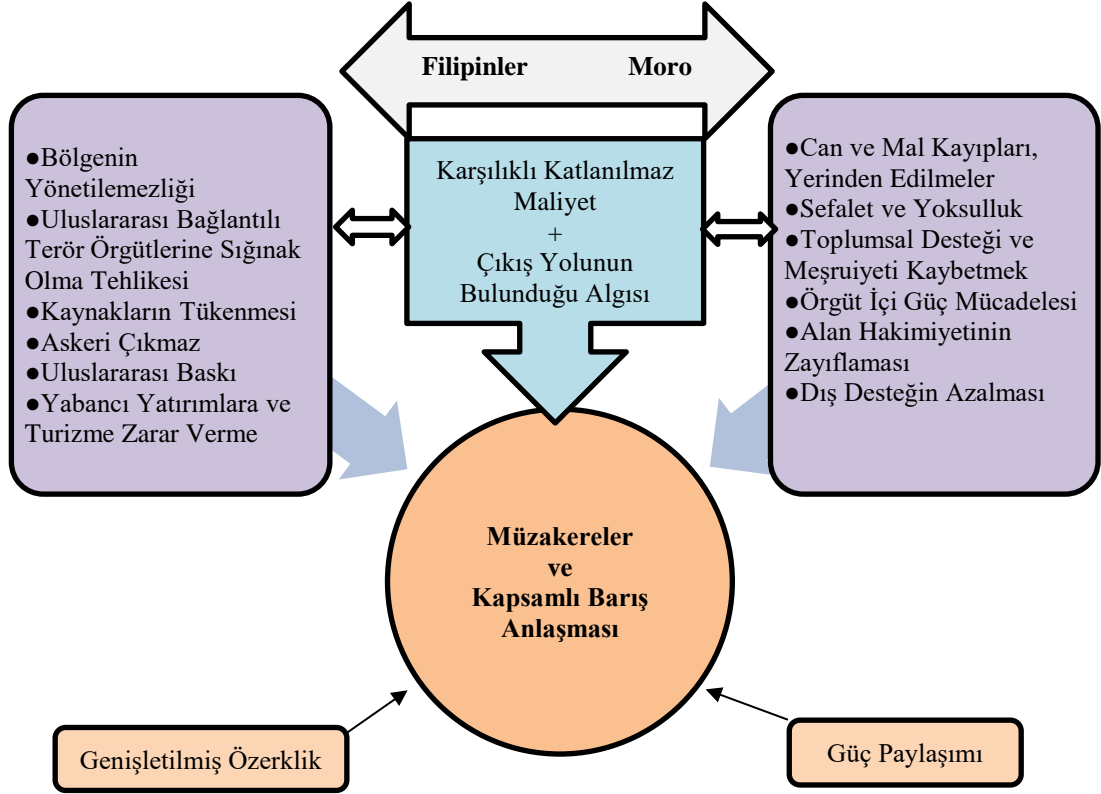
Filipinler Moro

●Bölgenin Yönetilemezliği
●Uluslararası Bağlantılı Terör Örgütlerine Sığınak Olma Tehlikesi
●Kaynakların Tükenmesi
●Askeri Çıkmaz
●Uluslararası Baskı
●Yabancı Yatırımlara ve Turizme Zarar Verme

Karşılıklı Katlanılmaz Maliyet + Çıkış Yolunun Bulunduğu Algısı

●Can ve Mal Kayıpları, Yerinden Edilmeler
●Sefalet ve Yoksulluk
●Toplumsal Desteği ve Meşruiyeti Kaybetmek
●Örgüt İçi Güç Mücadelesi
●Alan Hakimiyetinin Zayıflaması
●Dış Desteğin Azalması

Müzakereler ve Kapsamlı Barış Anlaşması

Genişletilmiş Özerklik

Güç Paylaşımı